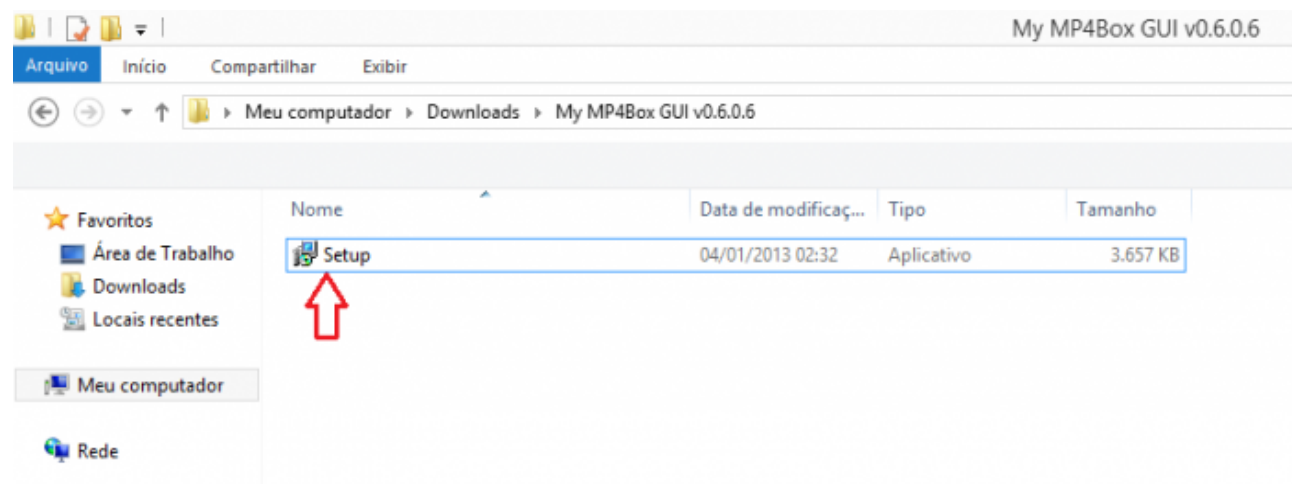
My MP4Box GUI v0.6.0.6

Arquivo Início Compartilhar Exibir

Meu computador ▸ Downloads ▸ My MP4Box GUI v0.6.0.6

Favoritos
Área de Trabalho
Downloads
Locais recentes

Meu computador

Rede

| Nome | Data de modificaç... | Tipo | Tamanho |
|---|---|---|---|
| Setup | 04/01/2013 02:32 | Aplicativo | 3.657 KB |